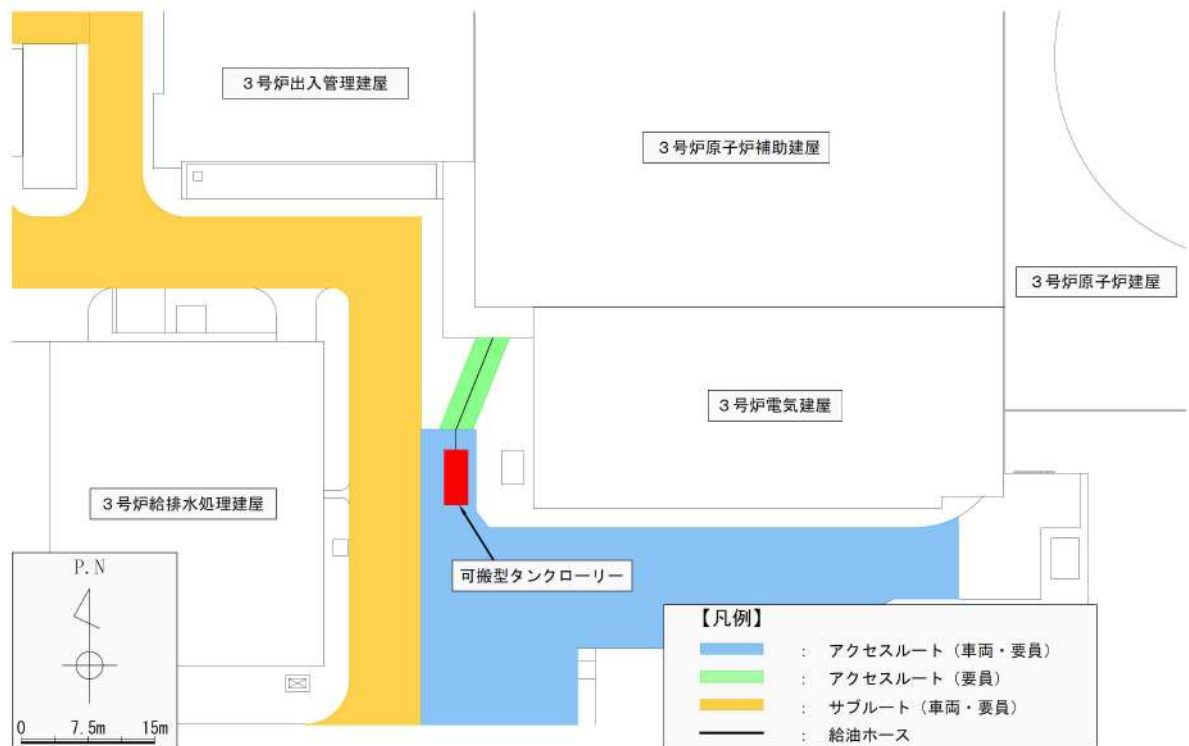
３号炉出入管理建屋

３号炉原子炉補助建屋

３号炉原子炉建屋

３号炉電気建屋

３号炉給排水処理建屋

可搬型タンクローリー

P.N

0　7.5m　15m

【凡例】

：　アクセスルート（車両・要員）

：　アクセスルート（要員）

：　サブルート（車両・要員）

：　給油ホース